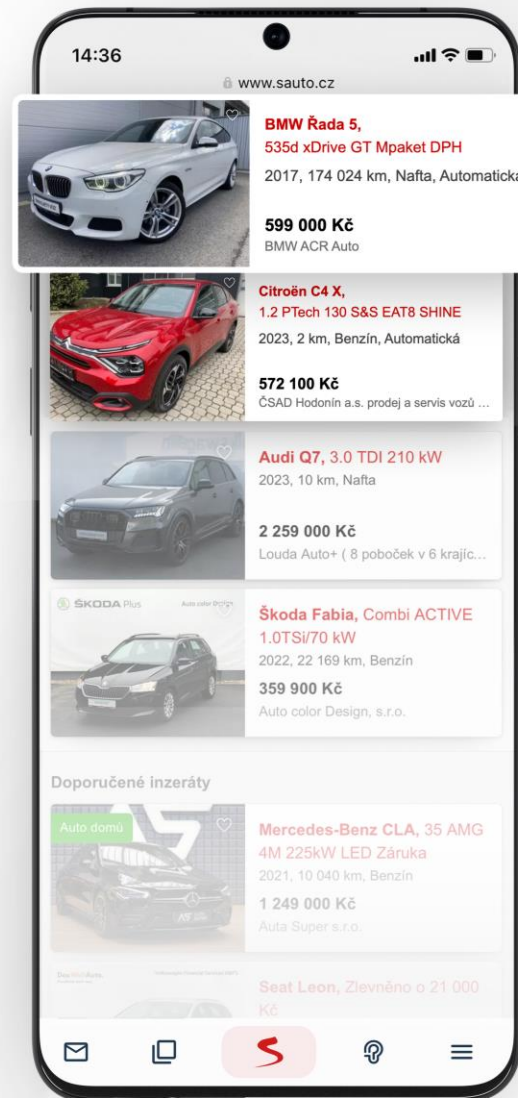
14:36

www.sauto.cz

BMW Řada 5, 535d xDrive GT Mpaket DPH
2017, 174 024 km, Nafta, Automatická

599 000 Kč
BMW ACR Auto

Citroën C4 X, 1.2 PTech 130 S&S EAT8 SHINE
2023, 2 km, Benzín, Automatická

572 100 Kč
ČSAD Hodonín a.s. prodej a servis vozů ...

Audi Q7, 3.0 TDI 210 kW
2023, 10 km, Nafta

2 259 000 Kč
Louda Auto+ ( 8 poboček v 6 krajíc...

ŠKODA Plus

Auto color Design

Škoda Fabia, Combi ACTIVE 1.0TSi/70 kW
2022, 22 169 km, Benzín

359 900 Kč
Auto color Design, s.r.o.

Doporučené inzeráty

Auto domů

Mercedes-Benz CLA, 35 AMG 4M 225kW LED Záruka
2021, 10 040 km, Benzín

1 249 000 Kč
Auta Super s.r.o.

Seat Leon, Zlevněno o 21 000 Kč